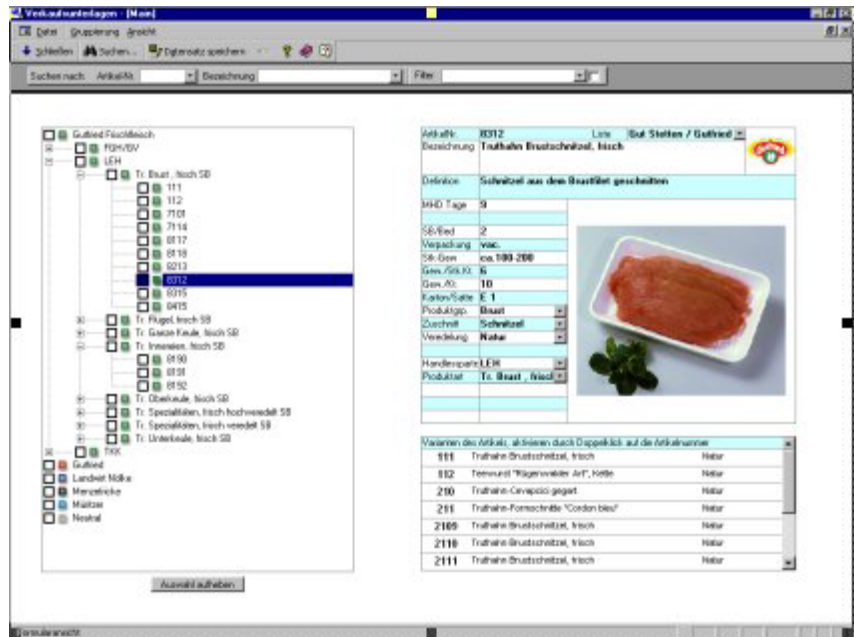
Verkaufsunterlagen - [Main]

Datei Gruppierung Ansicht

Schließen Suchen... Datensatz speichern

Suchen nach Artikel-Nr. Bezeichnung Filter

Gutfried Frischfleisch
FGH/SV
LEH
Tr. Brust, frisch SB
111
112
7101
7114
8117
8118
8213
8312
8315
8415
Tr. Flügel, frisch SB
Tr. Ganze Keule, frisch SB
Tr. Innereien, frisch SB
8190
8191
8192
Tr. Oberkeule, frisch SB
Tr. Spezialitäten, frisch hochveredelt SB
Tr. Spezialitäten, frisch veredelt SB
Tr. Unterkeule, frisch SB
TKK
Gutfried
Landwirt Nölke
Menzefricke
Mäzter
Neutral

Auswahl aufheben

| Artikel-Nr. | 8312 | Linie | Gut Stetten / Gutfried |
|---|---|---|---|
| Bezeichnung | Truthahn Brustschnitzel, frisch | | |
| Definition | Schnitzel aus dem Brustfilet geschnitten | | |
| MHD Tage | 9 | | |
| SB/Bed | 2 | | |
| Verpackung | vac. | | |
| Stk-Gew. | ca.180-200 | | |
| Gew./Stk.Kt. | 6 | | |
| Gew./Kt. | 10 | | |
| Karton/Satte | E 1 | | |
| Produktgrp. | Brust | | |
| Zuschnitt | Schnitzel | | |
| Veredelung | Natur | | |
| Handelssparte | LEH | | |
| Produktart | Tr. Brust , frisch | | |

Varianten des Artikels, aktivieren durch Doppelklick auf die Artikelnummer

| 111 | Truthahn Brustschnitzel, frisch | Natur |
|---|---|---|
| 112 | Teewurst "Rügenwalder Art", Kette | Natur |
| 210 | Truthahn-Cevapcici gegart | Natur |
| 211 | Truthahn-Formschnitte "Cordon bleu" | Natur |
| 2109 | Truthahn Brustschnitzel, frisch | Natur |
| 2110 | Truthahn Brustschnitzel, frisch | Natur |
| 2111 | Truthahn Brustschnitzel, frisch | Natur |

Formularansicht